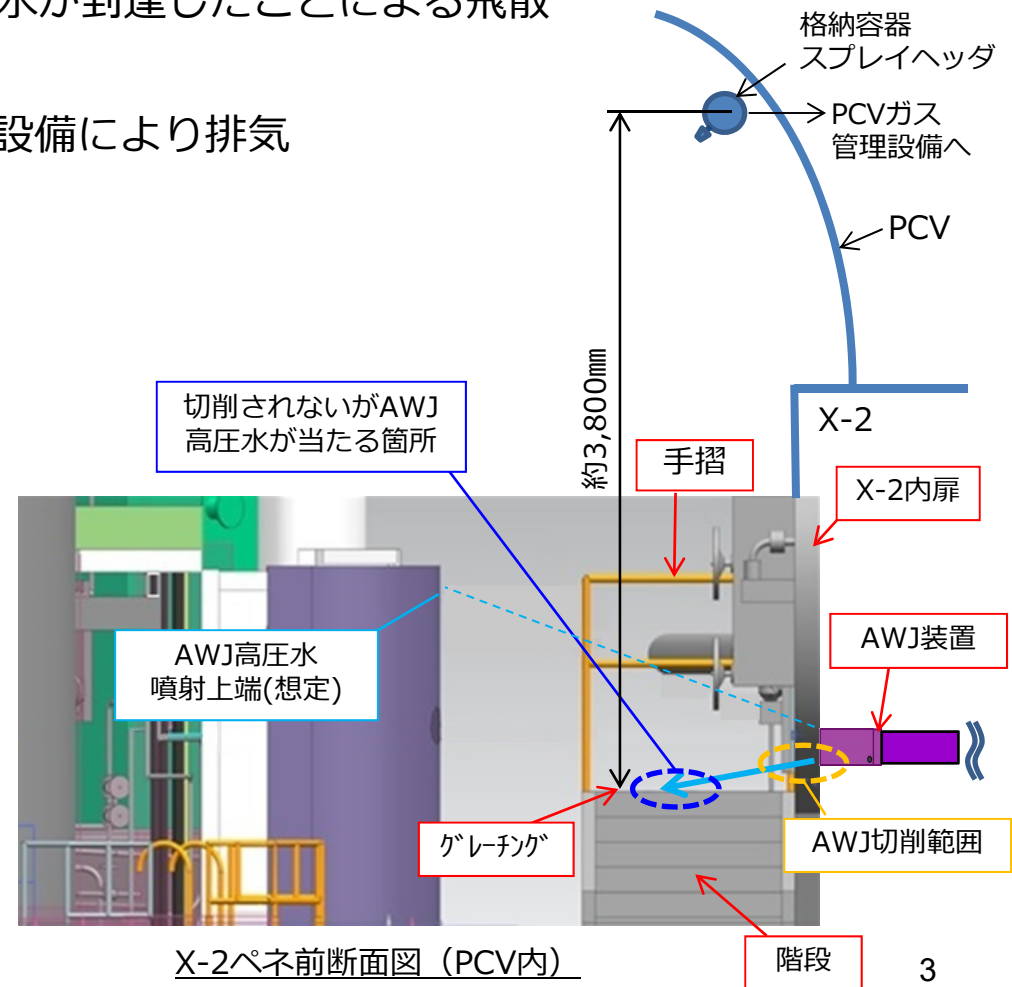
水が到達したことによる飛散

設備により排気

格納容器
スプレイヘッダ

PCVガス
管理設備へ

PCV

約3,800㎜

切削されないがAWJ
高圧水が当たる箇所

X-2

手摺

X-2内扉

AWJ装置

AWJ高圧水
噴射上端(想定)

ｸﾞﾚｰﾁﾝｸﾞ

AWJ切削範囲

階段

X-2ペネ前断面図（PCV内）

3